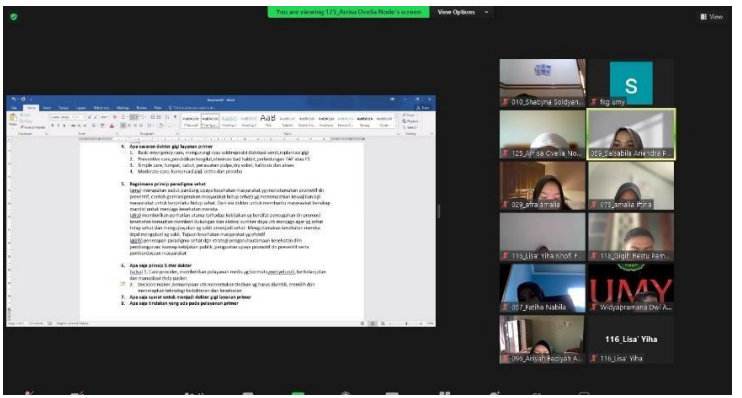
You are viewing 125_Anisa Ovelia Node's screen View Options

View

Document1 - Word

4. Apa saja layanan dokter gigi layanan primer
1. Basic emergency care, mengurangi rasa sakit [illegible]
2. Preventive care, pendidikan kesehatan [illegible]
3. Simple care, tumpat, cabut, perawatan pulpa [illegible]
4. Moderate care, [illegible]

5. Paradigma prinsip paradigma sehat
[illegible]

6. Apa saja prinsip 5 star dokter
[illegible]

7. Apa saja syarat untuk menjadi dokter gigi layanan primer
8. Apa saja tindakan yang ada pada pelayanan primer

010_Shabrina Soldyen...
fkg umy
S
125_Anisa Ovelia No...
009_Salsabila Ariendra F...
029_alfa amalia
079_amalia Fitria
116_Lisa' Yiha Khof...
116_Sigit Restu Fah...
057_Fatiha Nabila
UMY
Widyapramana Dwi A...
116_Lisa' Yiha
098_Arsyah Fadiyah A...
116_Lisa' Yiha